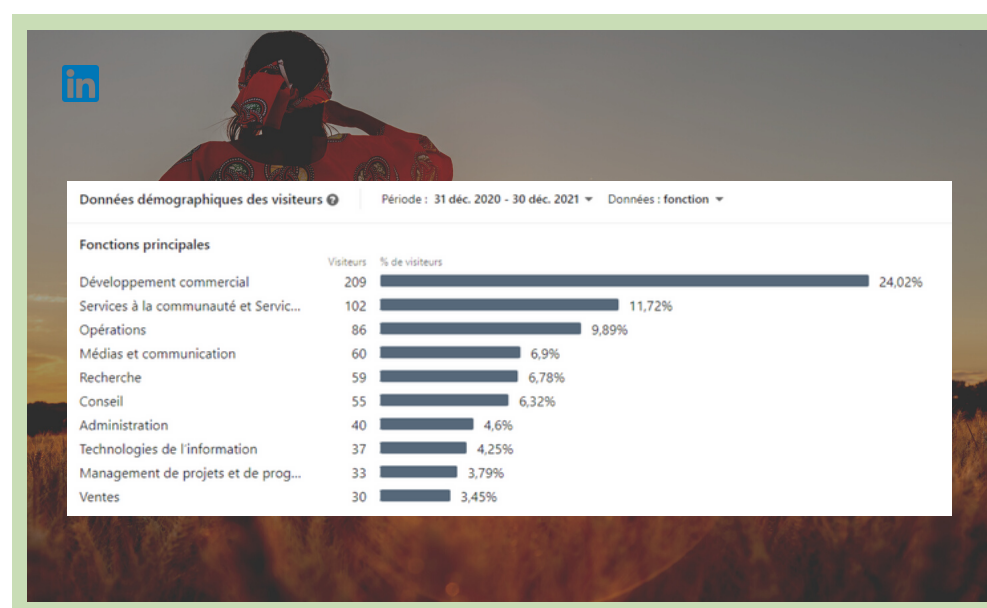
in

Données démographiques des visiteurs ? Période : 31 déc. 2020 - 30 déc. 2021 ▾ Données : fonction ▾

Fonctions principales

| | Visiteurs | % de visiteurs |
|---|---|---|
| Développement commercial | 209 | 24,02% |
| Services à la communauté et Servic... | 102 | 11,72% |
| Opérations | 86 | 9,89% |
| Médias et communication | 60 | 6,9% |
| Recherche | 59 | 6,78% |
| Conseil | 55 | 6,32% |
| Administration | 40 | 4,6% |
| Technologies de l'information | 37 | 4,25% |
| Management de projets et de prog... | 33 | 3,79% |
| Ventes | 30 | 3,45% |